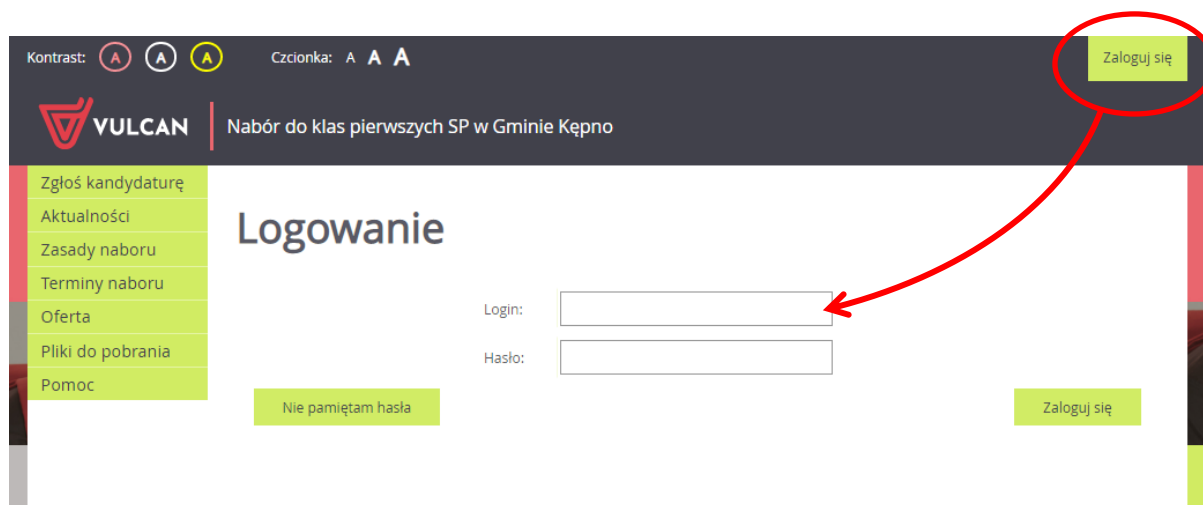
Kontrast: A A A Czcionka: A A A

Zaloguj się

VULCAN Nabór do klas pierwszych SP w Gminie Kępno

Zgłoś kandydaturę
Aktualności
Zasady naboru
Terminy naboru
Oferta
Pliki do pobrania
Pomoc

Logowanie

Login:

Hasło:

Nie pamiętam hasła

Zaloguj się